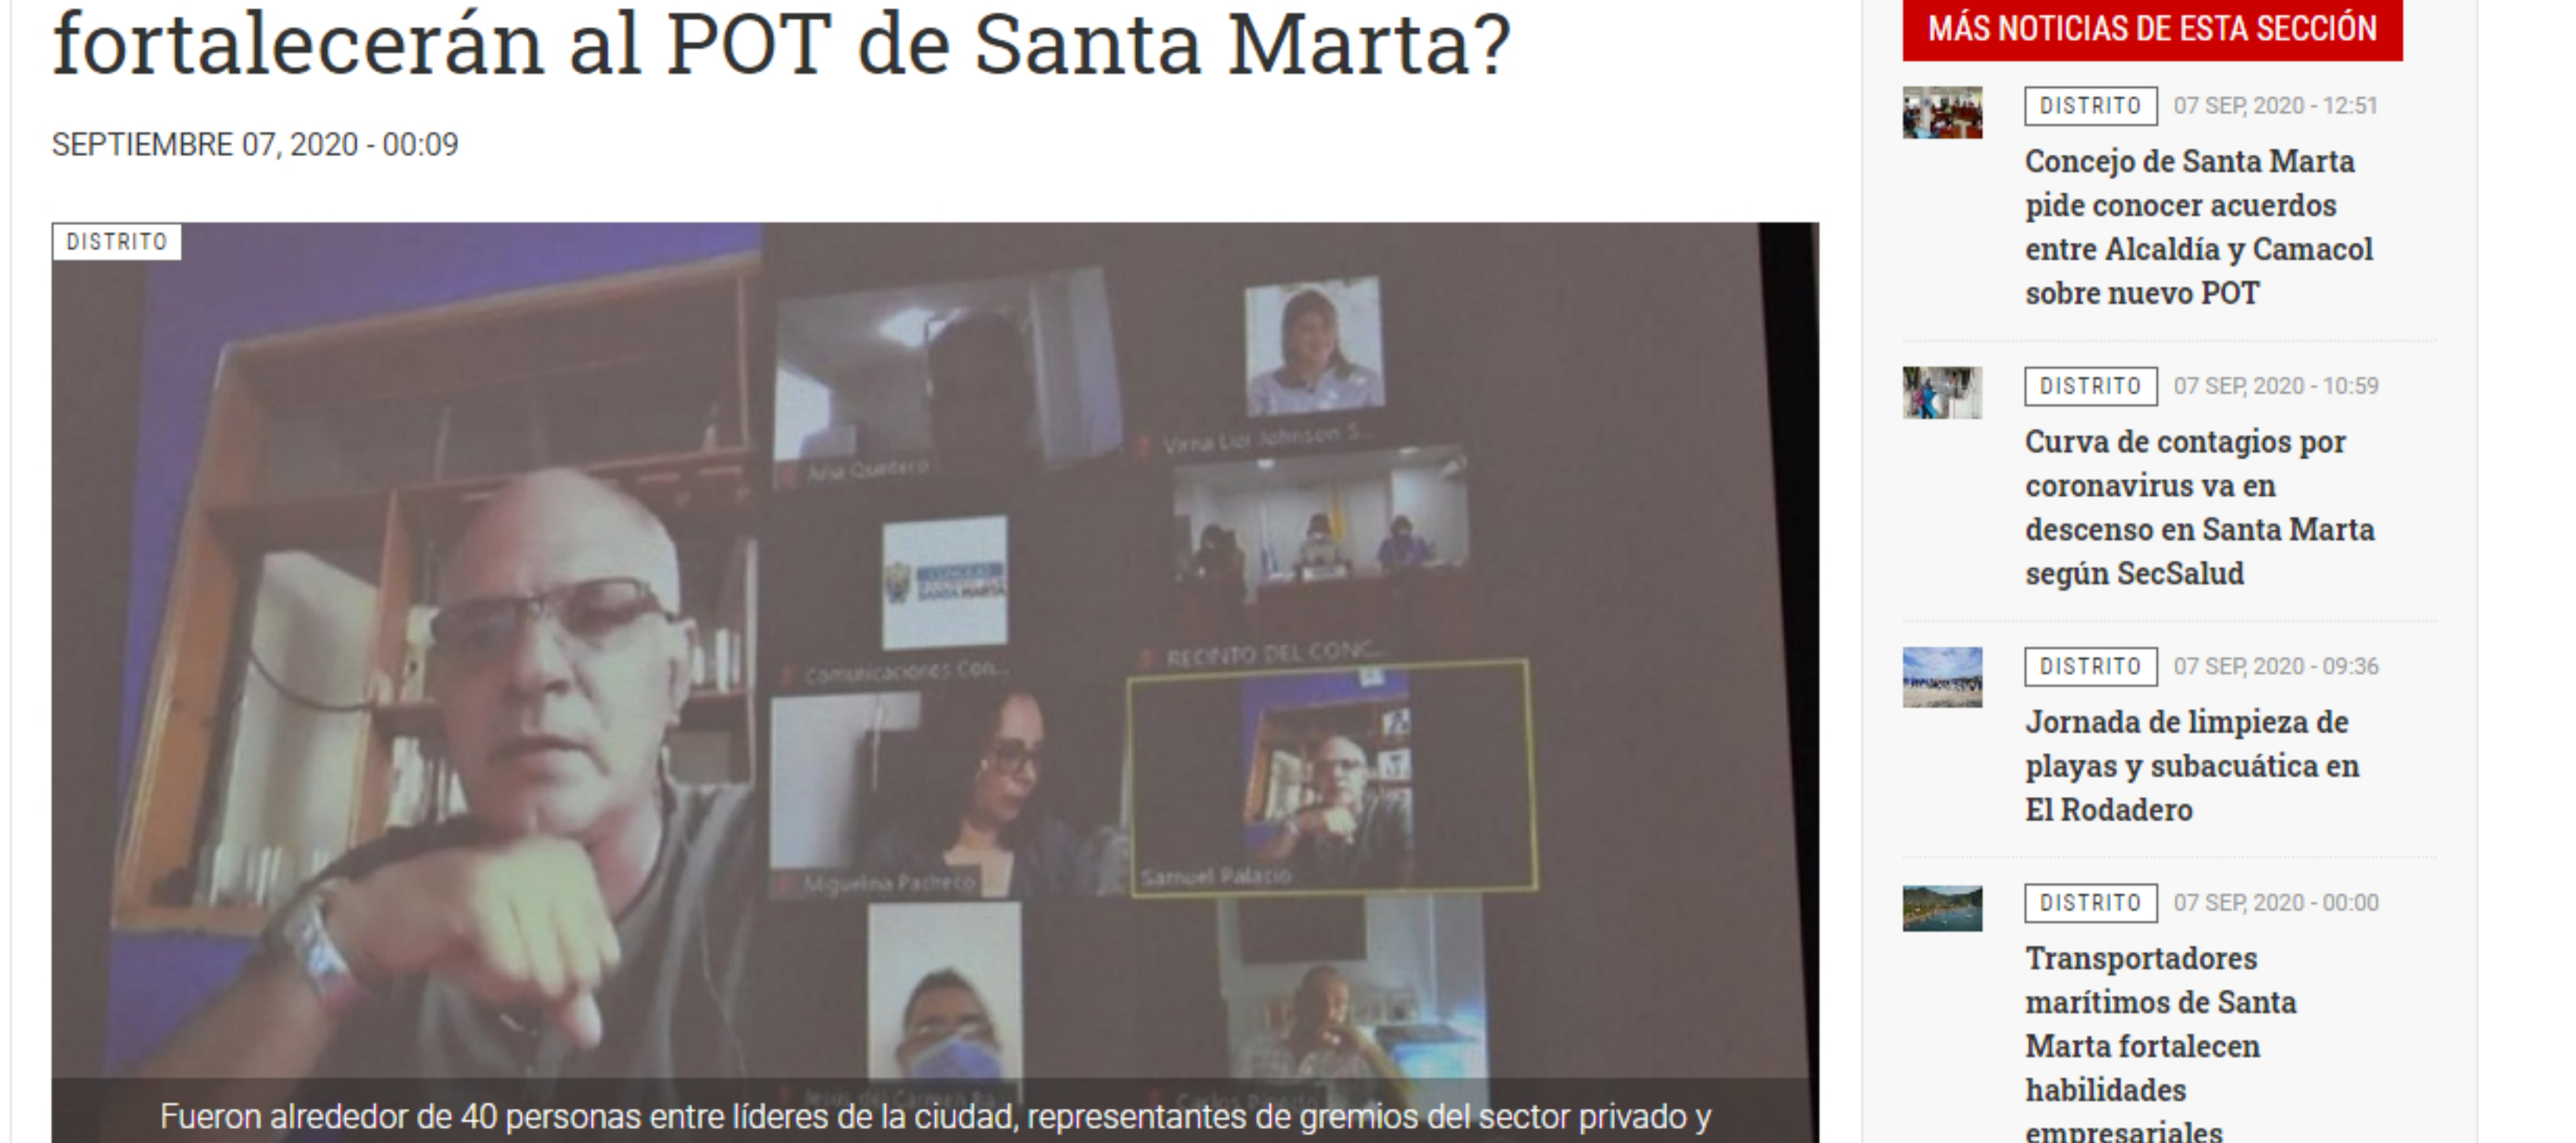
fortalecerán al POT de Santa Marta?

SEPTIEMBRE 07, 2020 - 00:09

DISTRITO

Julia Quintero

Virna Lizi Johnson S...

Comunicaciones Con...

RECINTO DEL CONC...

Miguelina Pacheco

Samuel Palacio

Fueron alrededor de 40 personas entre líderes de la ciudad, representantes de gremios del sector privado y

MÁS NOTICIAS DE ESTA SECCIÓN

DISTRITO 07 SEP, 2020 - 12:51

Concejo de Santa Marta pide conocer acuerdos entre Alcaldía y Camacol sobre nuevo POT

DISTRITO 07 SEP, 2020 - 10:59

Curva de contagios por coronavirus va en descenso en Santa Marta según SecSalud

DISTRITO 07 SEP, 2020 - 09:36

Jornada de limpieza de playas y subacuática en El Rodadero

DISTRITO 07 SEP, 2020 - 00:00

Transportadores marítimos de Santa Marta fortalecen habilidades empresariales